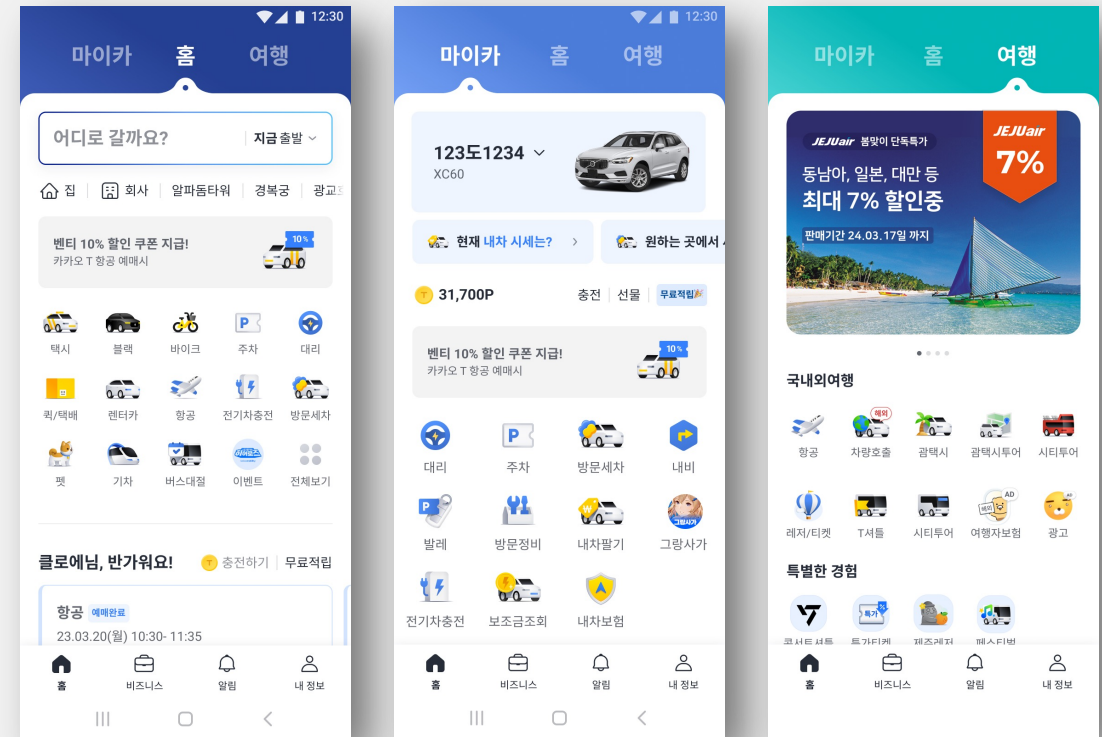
12:30

마이카 홈 여행

어디로 갈까요? 지금 출발

집 회사 알파돔타워 경복궁 광교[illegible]

벤티 10% 할인 쿠폰 지급!
카카오 T 항공 예매시

10%

택시 블랙 바이크 주차 대리
퀵/택배 렌터카 항공 전기차충전 방문세차
펫 기차 버스대절 이벤트 전체보기

클로에님, 반가워요! 충전하기 무료적립

항공 예매완료
23.03.20(월) 10:30- 11:35

홈 비즈니스 알림 내 정보

12:30

마이카 홈 여행

123도1234
XC60

현재 내차 시세는? >
원하는 곳에서 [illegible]

31,700P 충전 선물 무료적립

벤티 10% 할인 쿠폰 지급!
카카오 T 항공 예매시

10%

대리 주차 방문세차 내비
발레 방문정비 내차팔기 그랑사가
전기차충전 보조금조회 내차보험

홈 비즈니스 알림 내 정보

마이카 홈 여행

JEJUair 봄맞이 단독특가
JEJUair 7%
동남아, 일본, 대만 등
최대 7% 할인중
판매기간 24.03.17일 까지

국내외여행

항공 차량호출 골택시 골택시투어 시티투어
레저/티켓 T셔틀 시티투어 여행자보험 광고

특별한 경험

콘서트셔틀 특가티켓 제주레저 페스티벌

홈 비즈니스 알림 내 정보